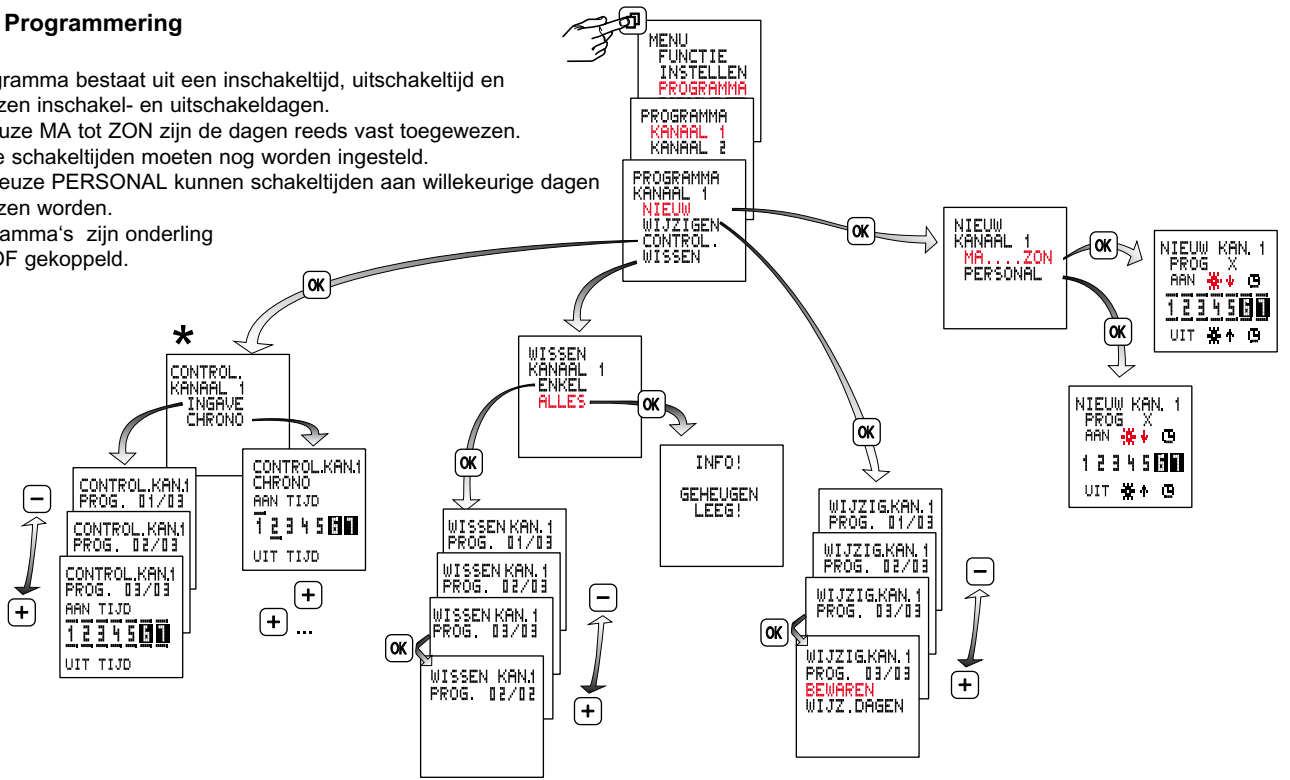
Programmering

gramma bestaat uit een inschakeltijd, uitschakeltijd en zen inschakel- en uitschakeldagen.
uze MA tot ZON zijn de dagen reeds vast toegewezen.
e schakeltijden moeten nog worden ingesteld.
euze PERSONAL kunnen schakeltijden aan willekeurige dagen zen worden.
amma's zijn onderling
OF gekoppeld.

MENU
FUNCTIE
INSTELLEN
PROGRAMMA

PROGRAMMA
KANAAL 1
KANAAL 2

PROGRAMMA
KANAAL 1
NIEUW
WIJZIGEN
CONTROL.
WISSEN

OK

NIEUW
KANAAL 1
MA....ZON
PERSONAL

OK

NIEUW KAN. 1
PROG X
AAN
1 2 3 4 5 6 7
UIT

OK

NIEUW KAN. 1
PROG X
AAN
1 2 3 4 5 6 7
UIT

OK

*

CONTROL.
KANAAL 1
INGAVE
CHRONO

CONTROL.KAN.1
PROG. 01/03

CONTROL.KAN.1
PROG. 02/03

CONTROL.KAN.1
PROG. 03/03
AAN TIJD
1 2 3 4 5 6 7
UIT TIJD

CONTROL.KAN.1
CHRONO
AAN TIJD
1 2 3 4 5 6 7
UIT TIJD

+
+ ...

WISSEN
KANAAL 1
ENKEL
ALLES

OK

INFO!
GEHEUGEN
LEEG!

OK

WISSEN KAN. 1
PROG. 01/03

WISSEN KAN. 1
PROG. 02/03

WISSEN KAN. 1
PROG. 03/03

OK

WISSEN KAN.1
PROG. 02/02

OK

WIJZIG.KAN. 1
PROG. 01/03

WIJZIG.KAN. 1
PROG. 02/03

WIJZIG.KAN. 1
PROG. 03/03

OK

WIJZIG.KAN. 1
PROG. 03/03
BEWAREN
WIJZ.DAGEN

–
+
–
+
–
+